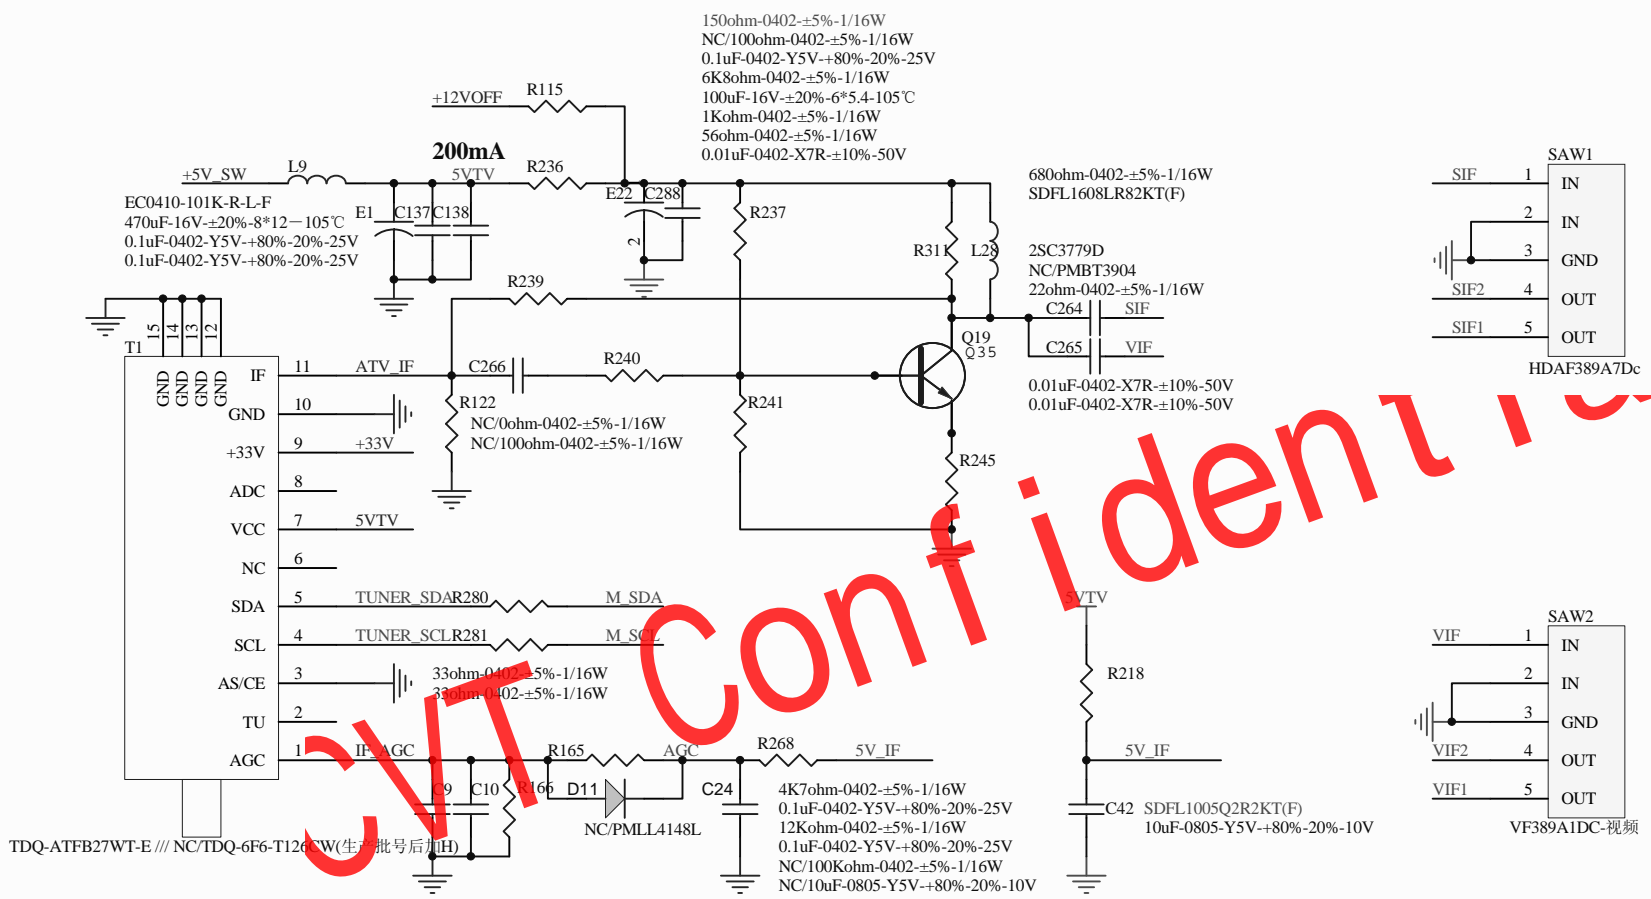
150ohm-0402-±5%-1/16W
NC/100ohm-0402-±5%-1/16W
0.1uF-0402-Y5V-+80%-20%-25V
6K8ohm-0402-±5%-1/16W
100uF-16V-±20%-6*5.4-105℃
1Kohm-0402-±5%-1/16W
56ohm-0402-±5%-1/16W
0.01uF-0402-X7R-±10%-50V

+12VOFF
R115
200mA
+5V_SW
L9
5VTV
R236
E22
C288
EC0410-101K-R-L-F
470uF-16V-±20%-8*12－105℃
0.1uF-0402-Y5V-+80%-20%-25V
0.1uF-0402-Y5V-+80%-20%-25V
E1
C137
C138
R237
680ohm-0402-±5%-1/16W
SDFL1608LR82KT(F)
R311
L28
2SC3779D
NC/PMBT3904
22ohm-0402-±5%-1/16W
R239
C264
SIF
C265
VIF
Q19
Q35
0.01uF-0402-X7R-±10%-50V
0.01uF-0402-X7R-±10%-50V

T1
15 14 13 12
GND GND GND GND
IF 11 ATV_IF
C266
R240
GND 10
R122
NC/0ohm-0402-±5%-1/16W
NC/100ohm-0402-±5%-1/16W
R241
+33V 9 +33V
ADC 8
R245
VCC 7 5VTV
NC 6
SDA 5 TUNER_SDA R280 M_SDA
SCL 4 TUNER_SCL R281 M_SCL
AS/CE 3
33ohm-0402-±5%-1/16W
33ohm-0402-±5%-1/16W
TU 2
AGC 1 IF_AGC
R165
AGC
R268
5V_IF
C9
C10
R166
D11
NC/PMLL4148L
C24
4K7ohm-0402-±5%-1/16W
0.1uF-0402-Y5V-+80%-20%-25V
12Kohm-0402-±5%-1/16W
0.1uF-0402-Y5V-+80%-20%-25V
NC/100Kohm-0402-±5%-1/16W
NC/10uF-0805-Y5V-+80%-20%-10V
TDQ-ATFB27WT-E /// NC/TDQ-6F6-T126CW(生产批号后加H)

5VTV
R218
5V_IF
C42
SDFL1005Q2R2KT(F)
10uF-0805-Y5V-+80%-20%-10V

SAW1
SIF 1 IN
2 IN
3 GND
SIF2 4 OUT
SIF1 5 OUT
HDAF389A7Dc

SAW2
VIF 1 IN
2 IN
3 GND
VIF2 4 OUT
VIF1 5 OUT
VF389A1DC-视频

CVT Confidential